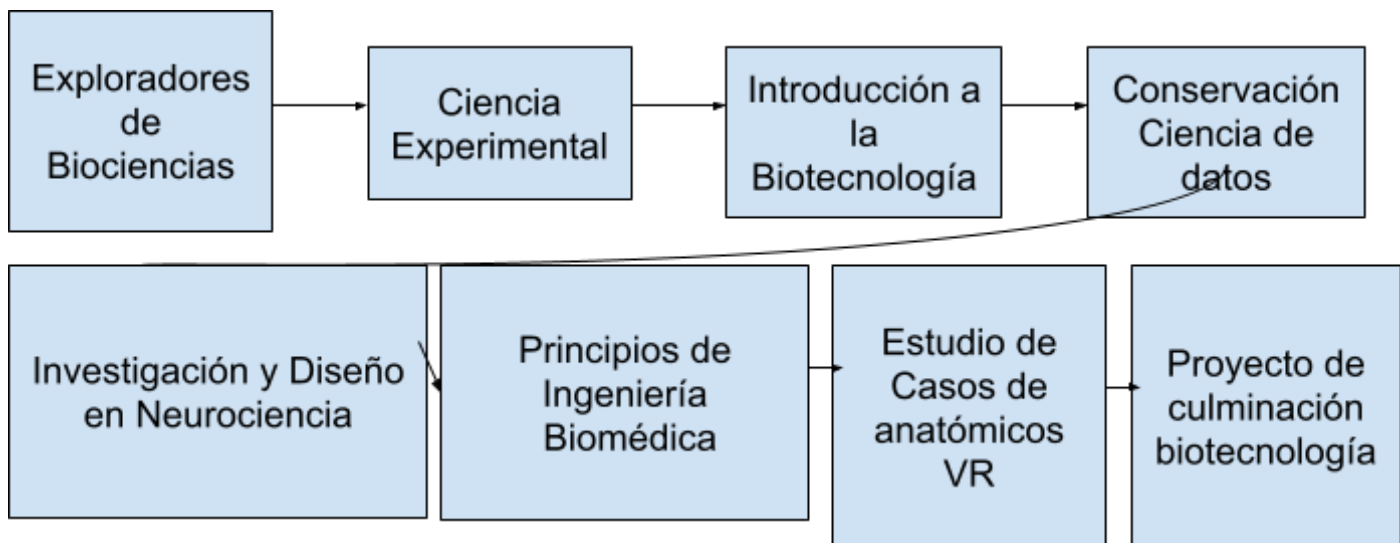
Exploradores de Biociencias

Ciencia Experimental

Introducción a la Biotecnología

Conservación Ciencia de datos

Investigación y Diseño en Neurociencia

Principios de Ingeniería Biomédica

Estudio de Casos de anatómicos VR

Proyecto de culminación biotecnología